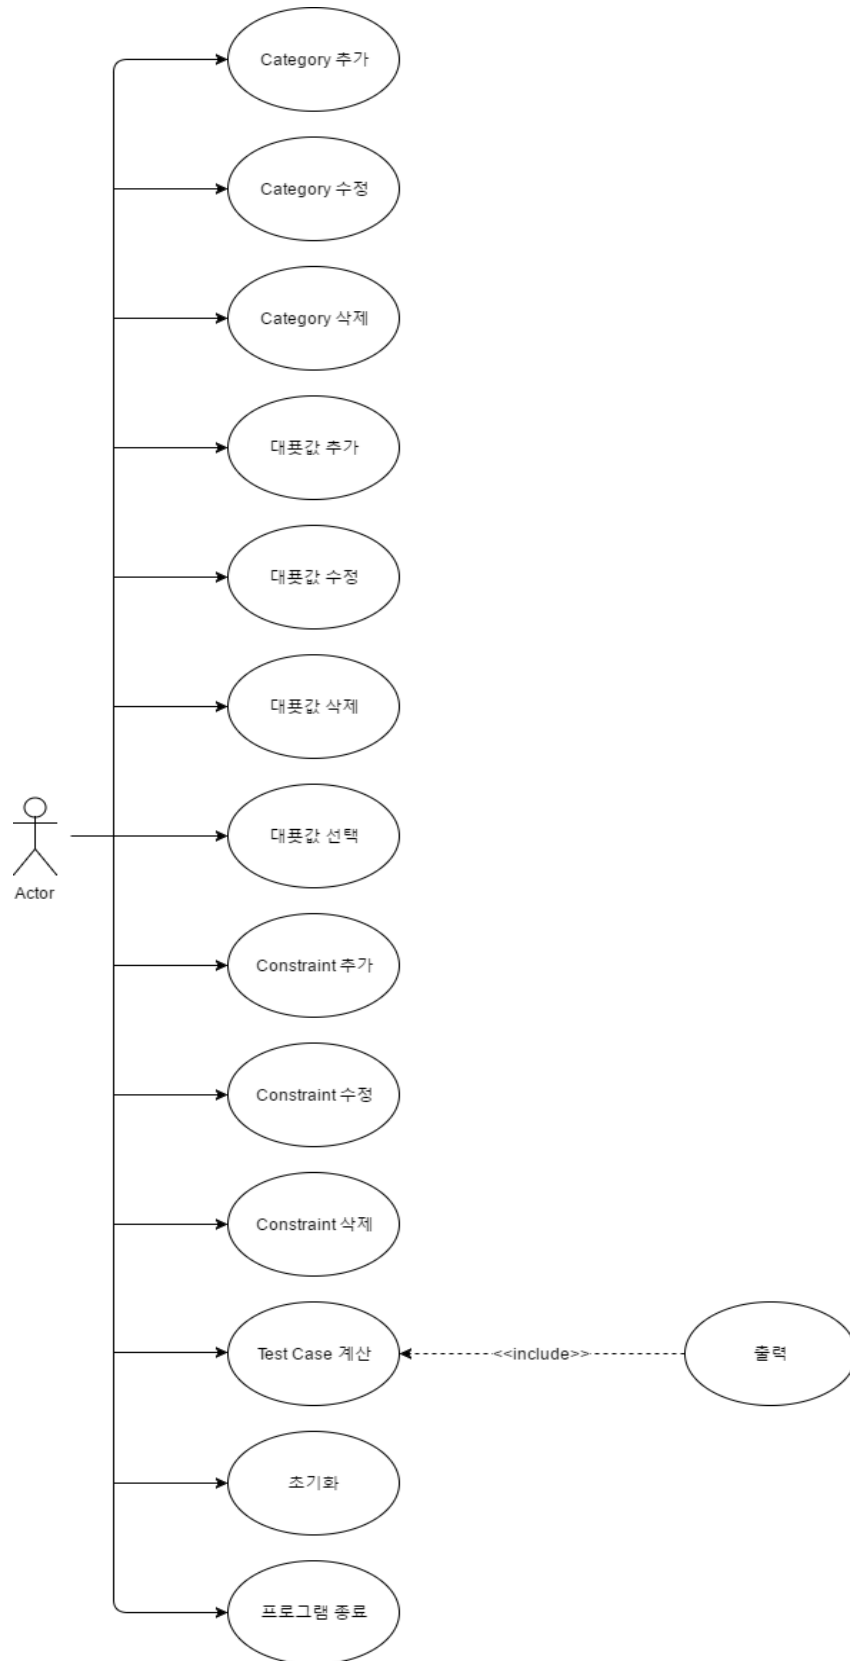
Category 추가

Category 수정

Category 삭제

대푯값 추가

대푯값 수정

대푯값 삭제

Actor

대푯값 선택

Constraint 추가

Constraint 수정

Constraint 삭제

Test Case 계산

<<include>>

출력

초기화

프로그램 종료